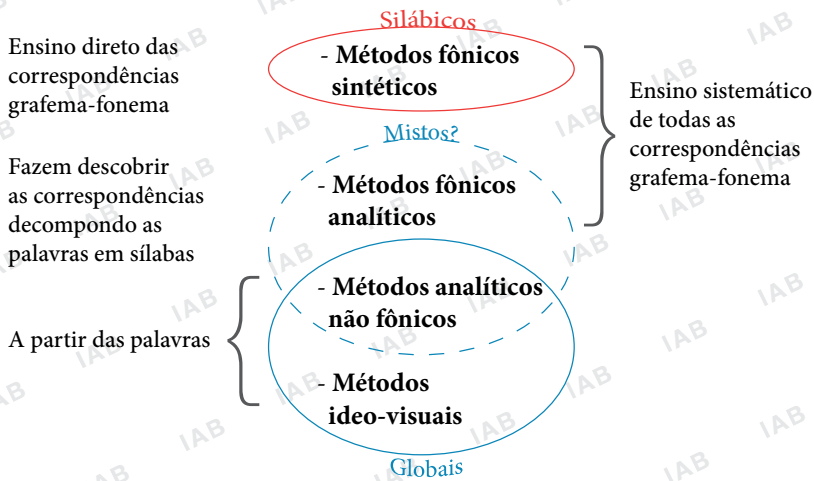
Silábicos

Ensino direto das correspondências grafema-fonema

- Métodos fônicos sintéticos

Ensino sistemático de todas as correspondências grafema-fonema

Mistos?

Fazem descobrir as correspondências decompondo as palavras em sílabas

- Métodos fônicos analíticos

- Métodos analíticos não fônicos

A partir das palavras

- Métodos ideo-visuais

Globais

IAB IAB IAB IAB IAB IAB IAB IAB IAB IAB IAB IAB IAB IAB